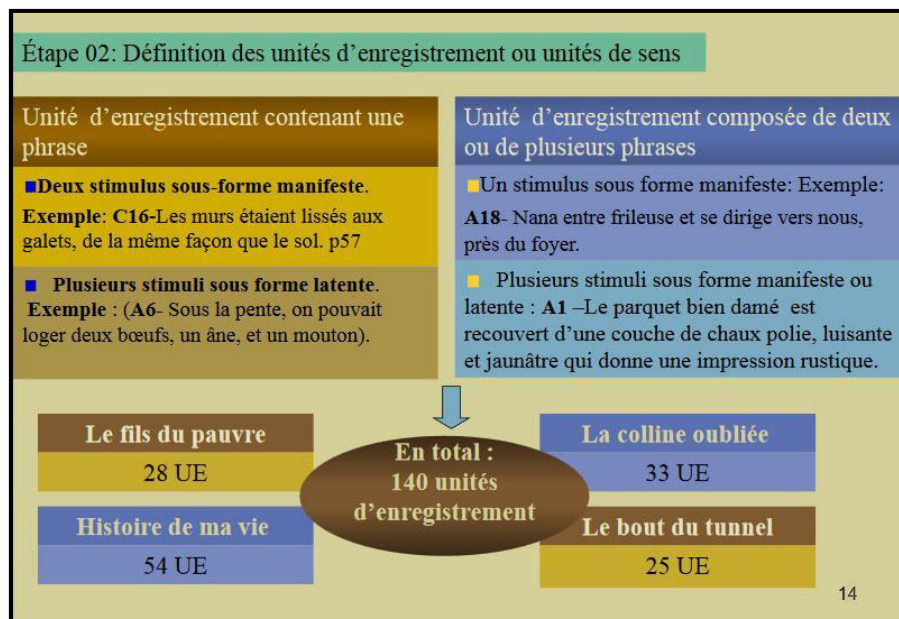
Étape 02: Définition des unités d'enregistrement ou unités de sens

Unité d'enregistrement contenant une phrase

Deux stimulus sous-forme manifeste.

Exemple: C16-Les murs étaient lissés aux galets, de la même façon que le sol. p57

Plusieurs stimuli sous forme latente.

Exemple : (A6- Sous la pente, on pouvait loger deux bœufs, un âne, et un mouton).

Unité d'enregistrement composée de deux ou de plusieurs phrases

Un stimulus sous forme manifeste: Exemple:

A18- Nana entre frileuse et se dirige vers nous, près du foyer.

Plusieurs stimuli sous forme manifeste ou latente : A1 –Le parquet bien damé est recouvert d'une couche de chaux polie, luisante et jaunâtre qui donne une impression rustique.

Le fils du pauvre

28 UE

Histoire de ma vie

54 UE

En total : 140 unités d'enregistrement

La colline oubliée

33 UE

Le bout du tunnel

25 UE

14